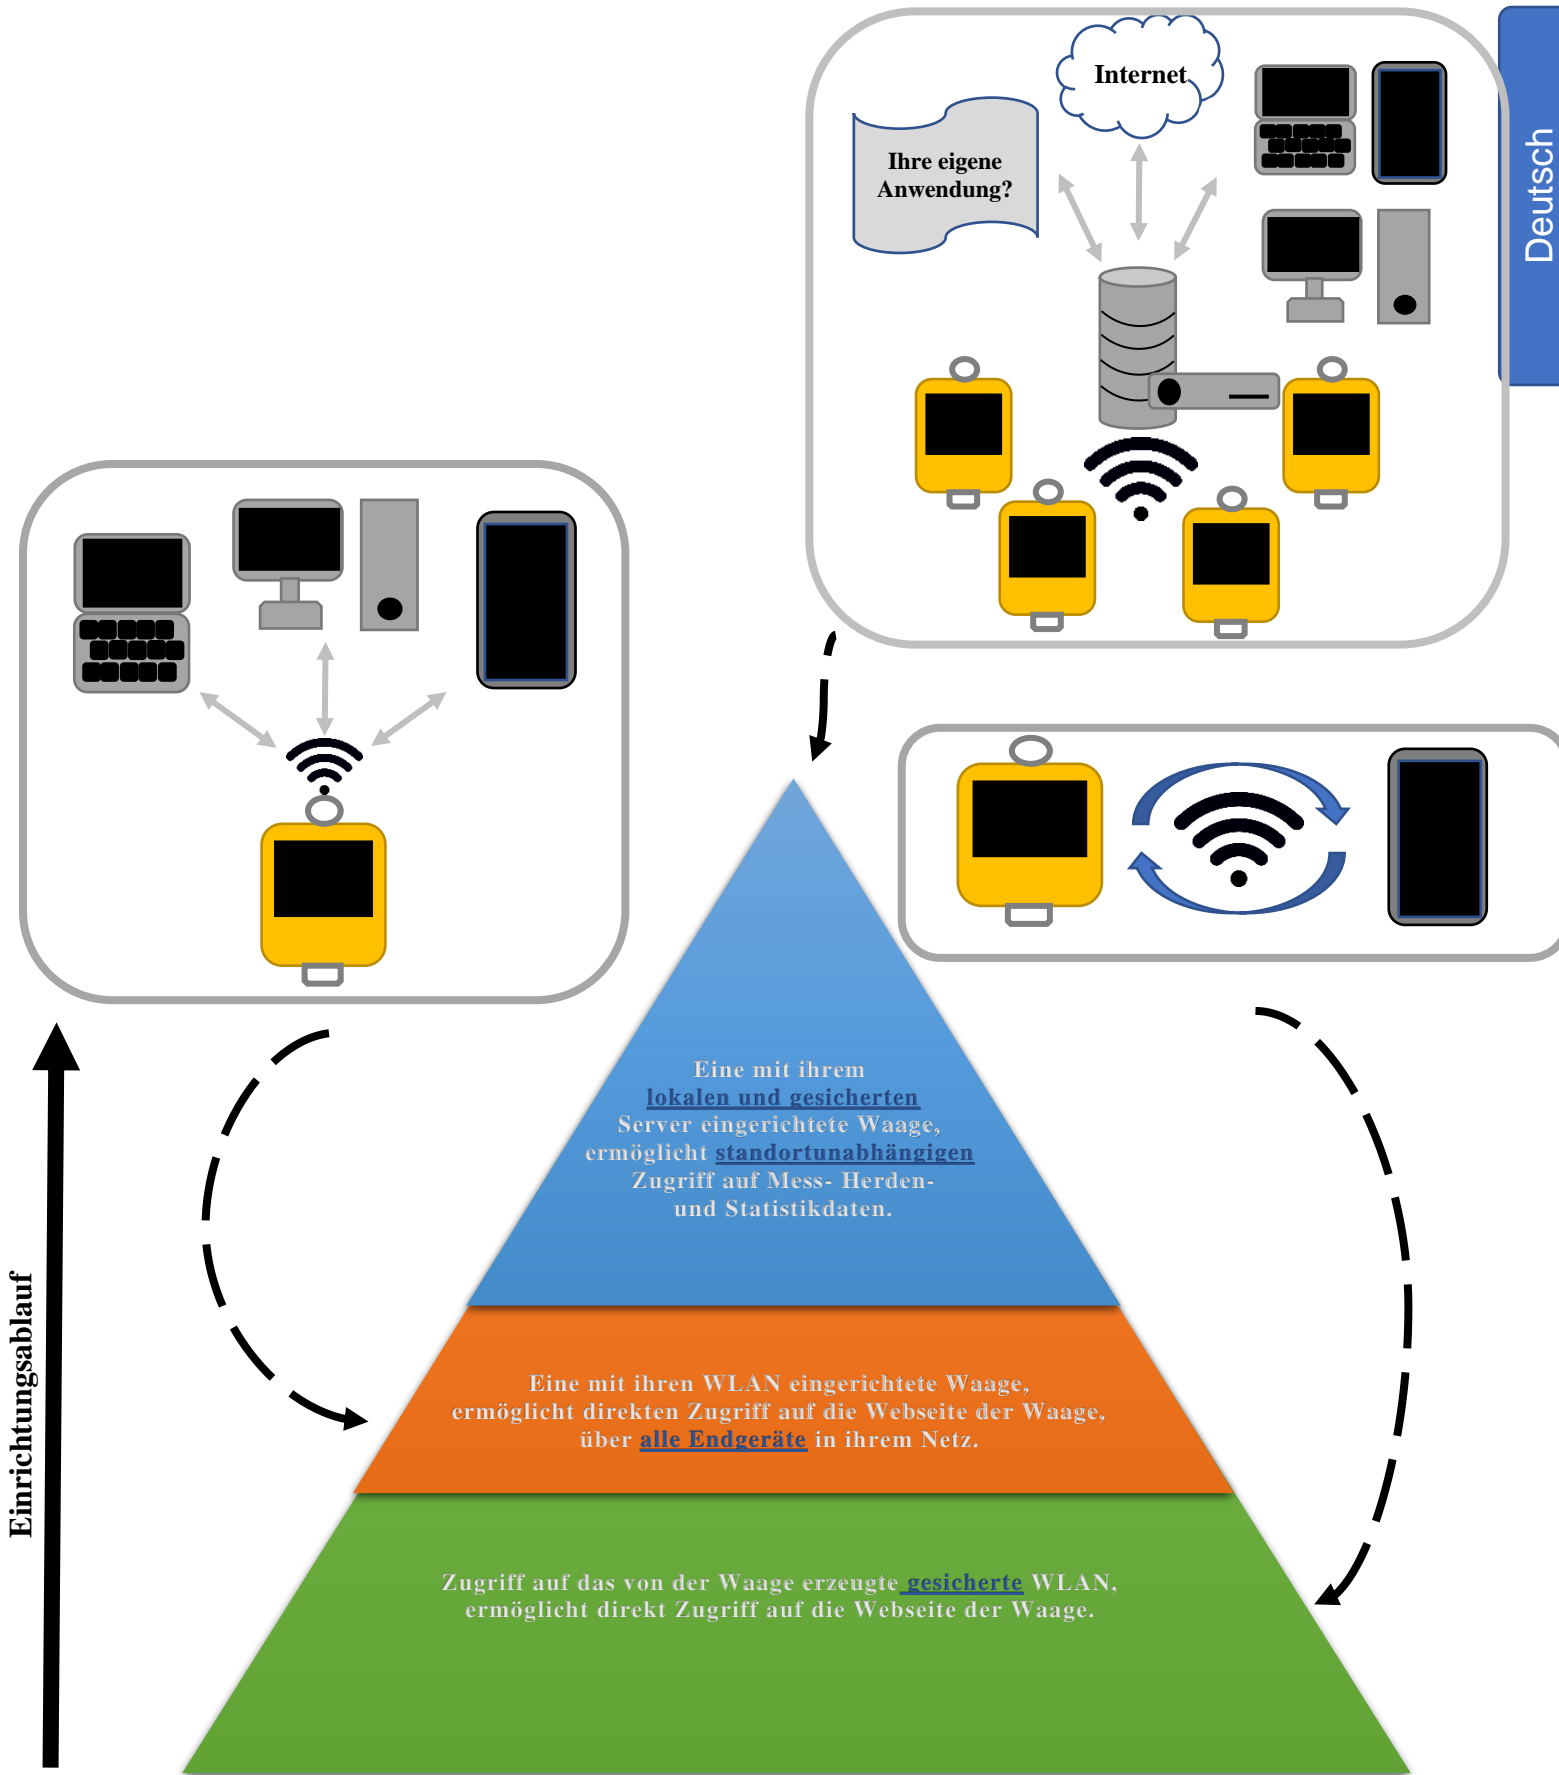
Internet

Ihre eigene Anwendung?

Deutsch

Eine mit ihrem lokalen und gesicherten Server eingerichtete Waage, ermöglicht standortunabhängigen Zugriff auf Mess- Herden- und Statistikdaten.

Eine mit ihren WLAN eingerichtete Waage, ermöglicht direkten Zugriff auf die Webseite der Waage, über alle Endgeräte in ihrem Netz.

Zugriff auf das von der Waage erzeugte gesicherte WLAN, ermöglicht direkt Zugriff auf die Webseite der Waage.

Einrichtungsablauf